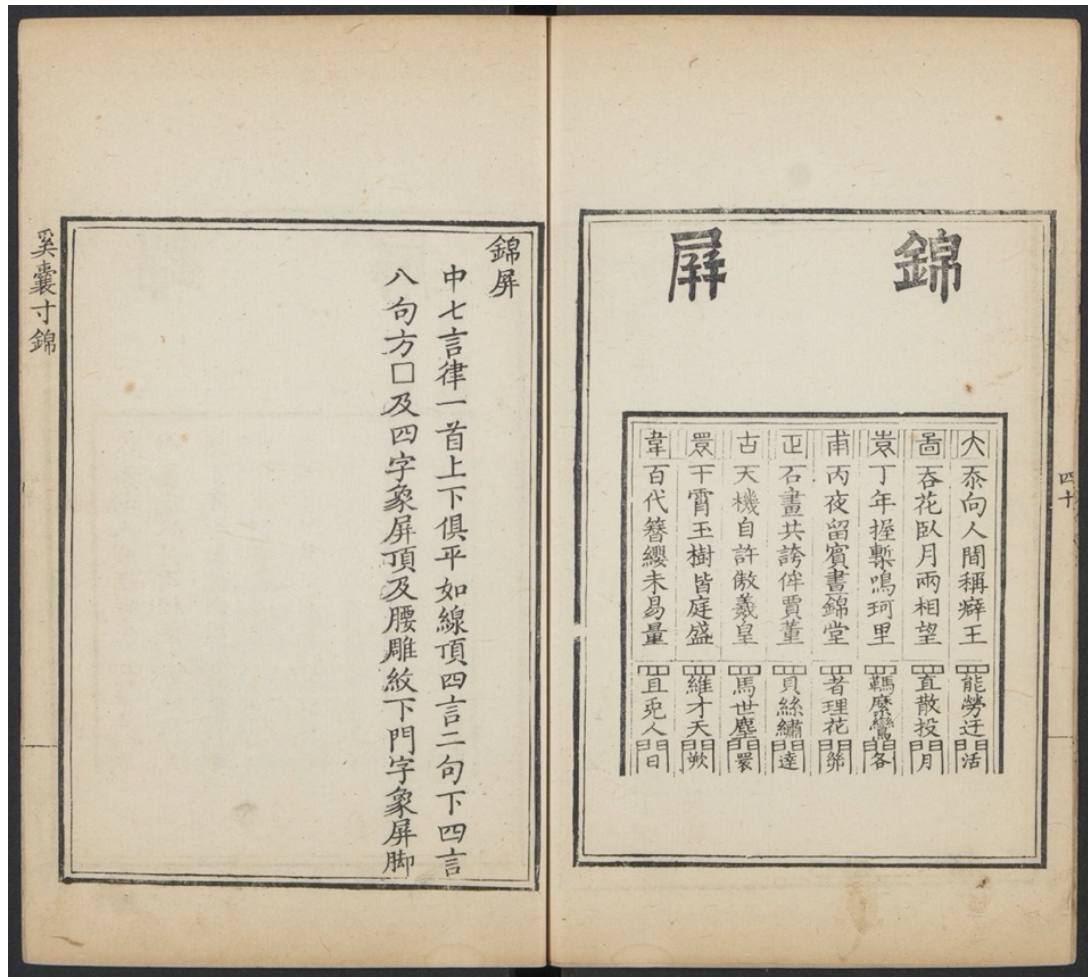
奚囊寸錦

錦屏

中七言律一首上下俱平如線頂四言二句下四言八句方口及四字象屏頂及腰雕紋下門字象屏脚

四十

錦屏

大
忝向人間稱辯王
罒
能勞迋門活

啚
吞花臥月兩相望
罒
宜散投門月

岦
丁年握槧鳴珂里
罒
鷄蹵鶯門各

甫
丙夜留賓書錦堂
罒
者理花門第

正
石畫共誇侔賈董
罒
貝絲繡門達

古
天機自許傲羲皇
罒
馬世麈門嬰

罠
干霄玉樹皆庭盛
罒
維才天門歘

韋
百代簪纓未易量
罒
宜死人門曰